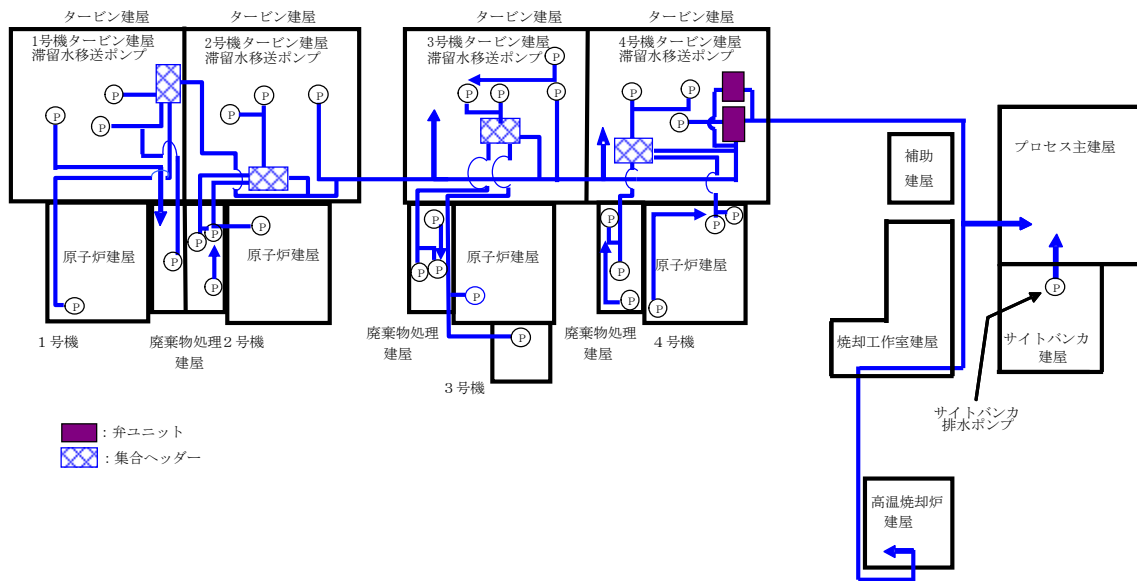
タービン建屋
タービン建屋
タービン建屋
タービン建屋

1号機タービン建屋
滞留水移送ポンプ
2号機タービン建屋
滞留水移送ポンプ
3号機タービン建屋
滞留水移送ポンプ
4号機タービン建屋
滞留水移送ポンプ

P P P P P P P P P P P P P P P P P P P P P P P P P P

補助
建屋

プロセス主建屋

原子炉建屋
原子炉建屋
原子炉建屋
原子炉建屋

1号機
廃棄物処理
建屋
2号機
廃棄物処理
建屋
廃棄物処理
建屋
4号機
3号機

焼却工作室建屋

サイトバンカ
建屋

サイトバンカ
排水ポンプ

高温焼却炉
建屋

：弁ユニット
：集合ヘッダー